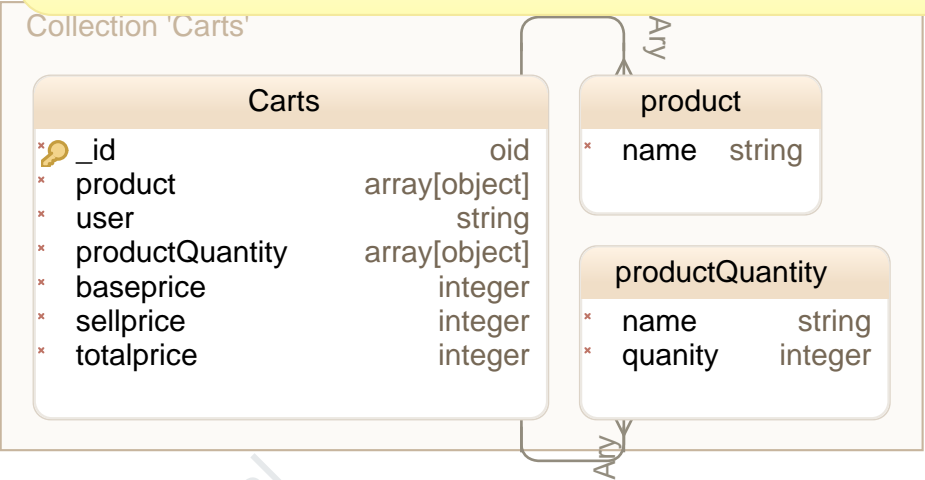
Collection 'Carts'

Carts

| | |
|---|---|
| _id | oid |
| product | array[object] |
| user | string |
| productQuantity | array[object] |
| baseprice | integer |
| sellprice | integer |
| totalprice | integer |

Ary

product

| | |
|---|---|
| name | string |

productQuantity

| | |
|---|---|
| name | string |
| quanity | integer |

Ary